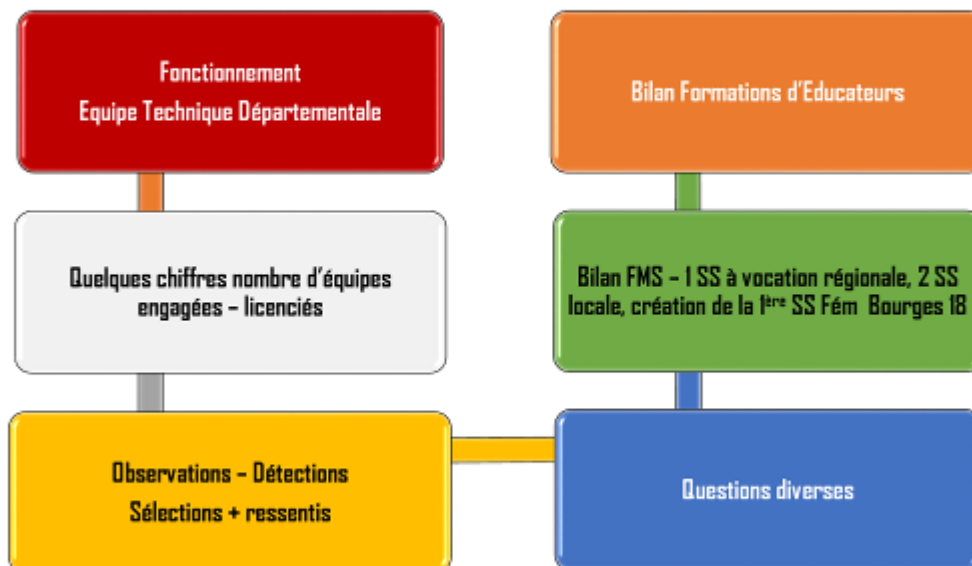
Fonctionnement
Equipe Technique Départementale

Quelques chiffres nombre d'équipes engagées – licenciés

Observations – Détections
Sélections + ressentis

Bilan Formations d'Educateurs

Bilan FMS – 1 SS à vocation régionale, 2 SS locale, création de la $1^{ère}$ SS Fém Bourges 18

Questions diverses